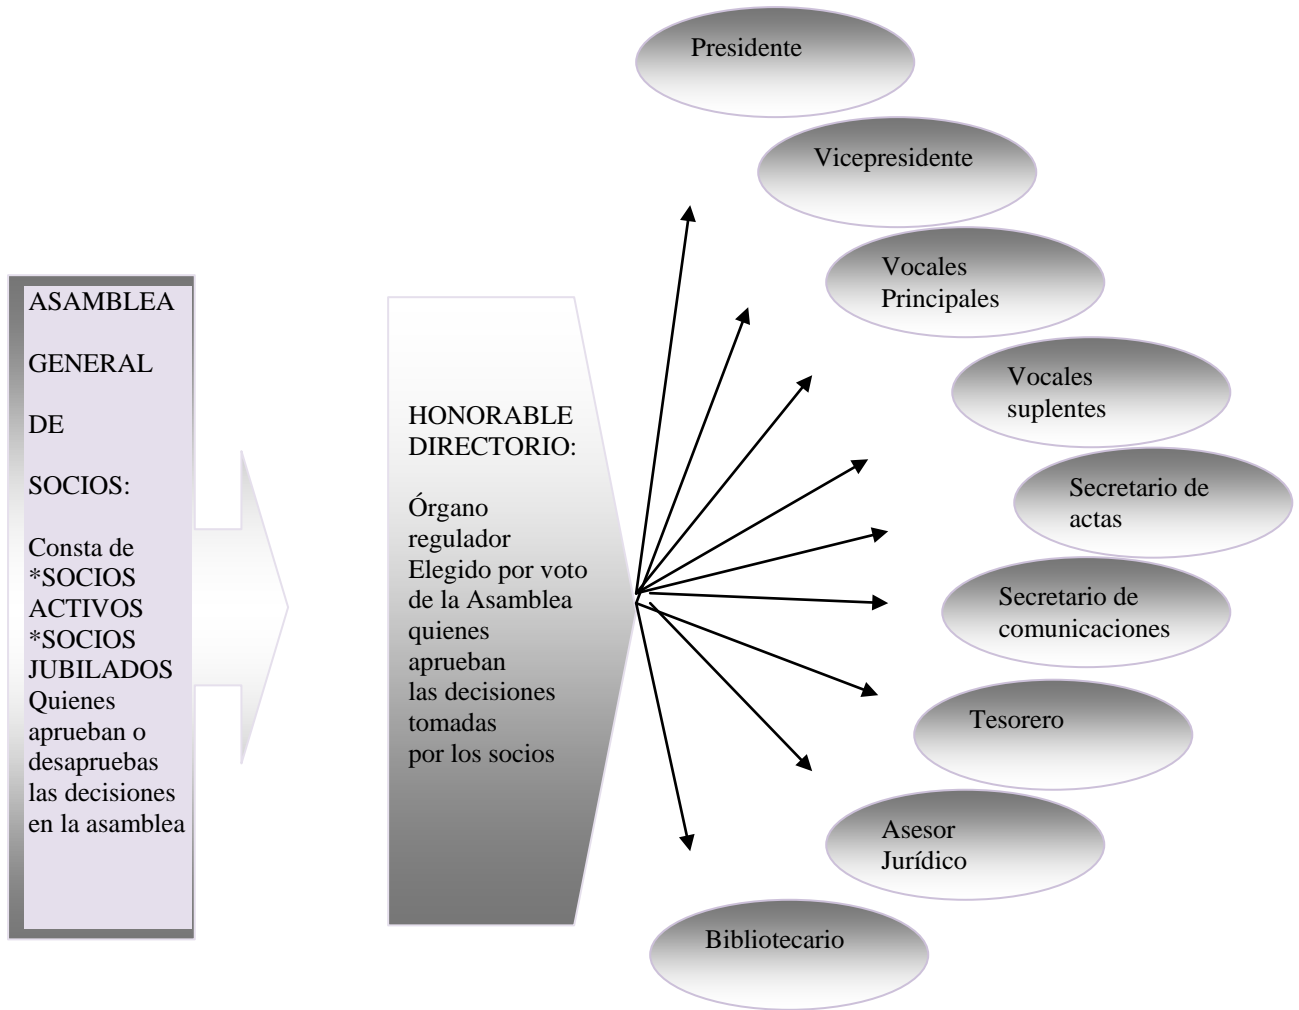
ASAMBLEA

GENERAL

DE

SOCIOS:

Consta de
*SOCIOS ACTIVOS
*SOCIOS JUBILADOS
Quienes aprueban o desapruebas las decisiones en la asamblea

HONORABLE DIRECTORIO:

Órgano regulador
Elegido por voto de la Asamblea quienes aprueban las decisiones tomadas por los socios

Presidente

Vicepresidente

Vocales Principales

Vocales suplentes

Secretario de actas

Secretario de comunicaciones

Tesorero

Asesor Jurídico

Bibliotecario